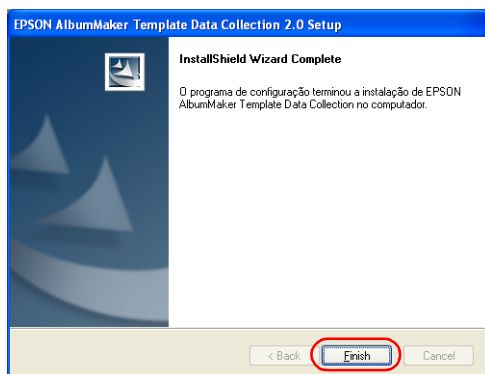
EPSON AlbumMaker Template Data Collection 2.0 Setup

InstallShield Wizard Complete

O programa de configuração terminou a instalação de EPSON AlbumMaker Template Data Collection no computador.

< Back

Finish

Cancel